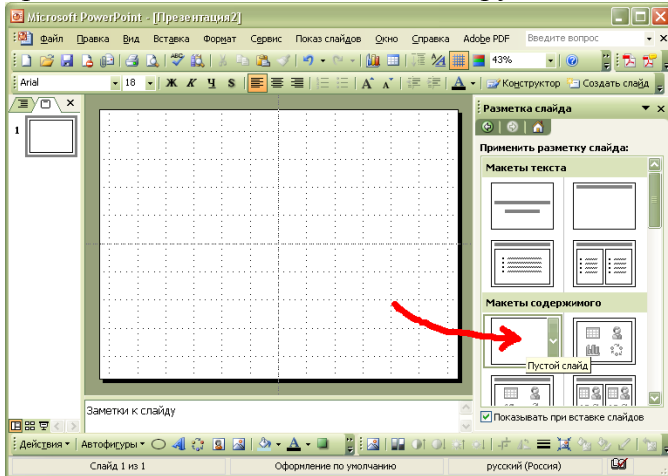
Microsoft PowerPoint - [Презентация2]

Файл Правка Вид Вставка Формат Сервис Показ слайдов Окно Справка Adobe PDF Введите вопрос

43%

Arial 18 Ж К Ч S A Конструктор Создать слайд

1

Разметка слайда

Применить разметку слайда:

Макеты текста

Макеты содержимого

Пустой слайд

Показывать при вставке слайдов

Заметки к слайду

Действия Автофигуры

Слайд 1 из 1 Оформление по умолчанию русский (Россия)